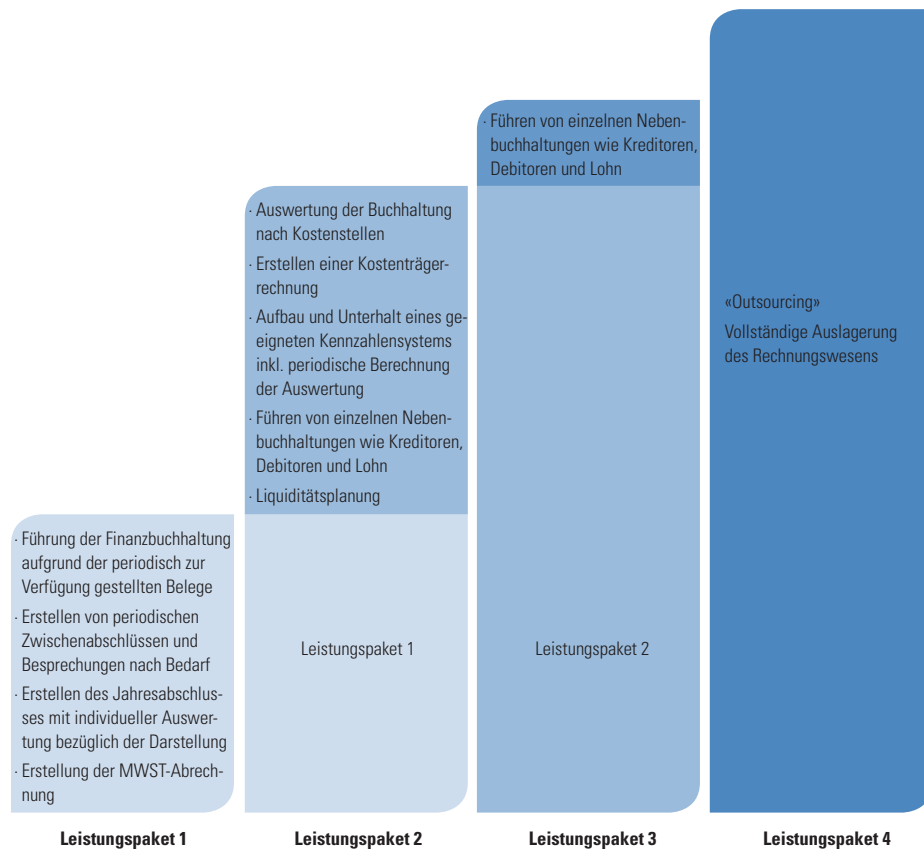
· Führung der Finanzbuchhaltung aufgrund der periodisch zur Verfügung gestellten Belege
· Erstellen von periodischen Zwischenabschlüssen und Besprechungen nach Bedarf
· Erstellen des Jahresabschlusses mit individueller Auswertung bezüglich der Darstellung
· Erstellung der MWST-Abrechnung

Leistungspaket 1

· Auswertung der Buchhaltung nach Kostenstellen
· Erstellen einer Kostenträgerrechnung
· Aufbau und Unterhalt eines geeigneten Kennzahlensystems inkl. periodische Berechnung der Auswertung
· Führen von einzelnen Nebenbuchhaltungen wie Kreditoren, Debitoren und Lohn
· Liquiditätsplanung

Leistungspaket 1

Leistungspaket 2

· Führen von einzelnen Nebenbuchhaltungen wie Kreditoren, Debitoren und Lohn

Leistungspaket 2

Leistungspaket 3

«Outsourcing»
Vollständige Auslagerung des Rechnungswesens

Leistungspaket 4